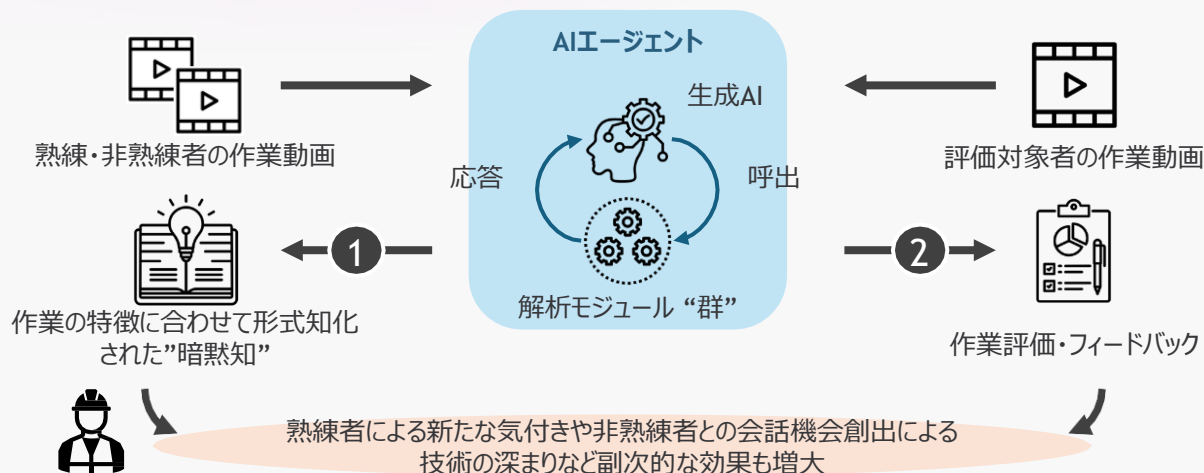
AIエージェント

熟練・非熟練者の作業動画

生成AI

応答

呼出

評価対象者の作業動画

1

2

作業の特徴に合わせて形式知化された"暗黙知"

解析モジュール "群"

作業評価・フィードバック

熟練者による新たな気付きや非熟練者との会話機会創出による技術の深まりなど副次的な効果も増大